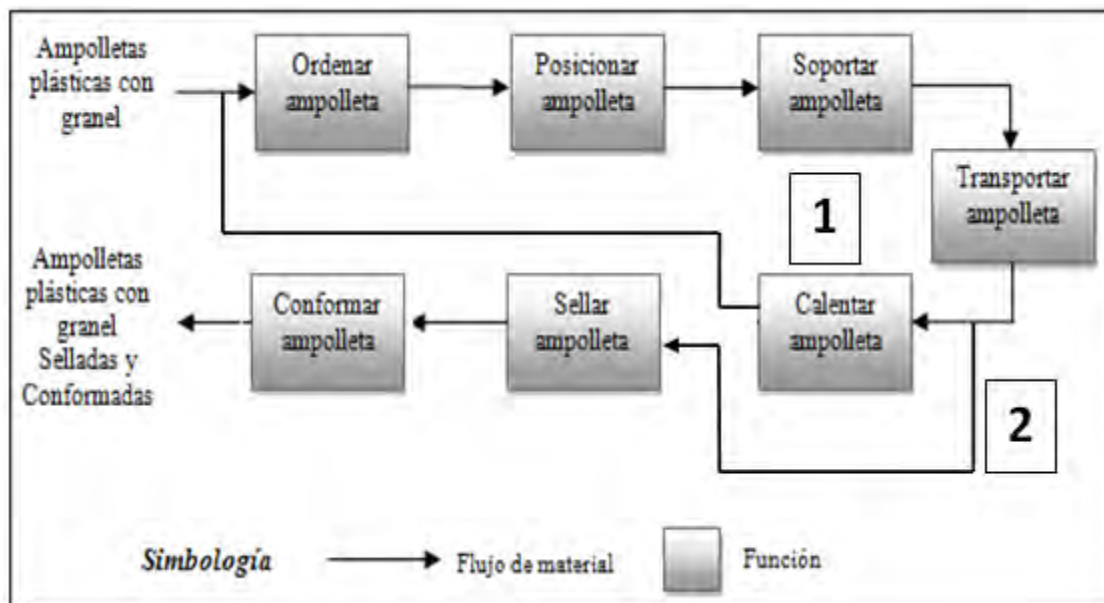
Ampolletas plásticas con granel

Ordenar ampolleta

Posicionar ampolleta

Soportar ampolleta

Transportar ampolleta

1

Ampolletas plásticas con granel Selladas y Conformadas

Conformar ampolleta

Sellar ampolleta

Calentar ampolleta

2

Simbología

Flujo de material

Función